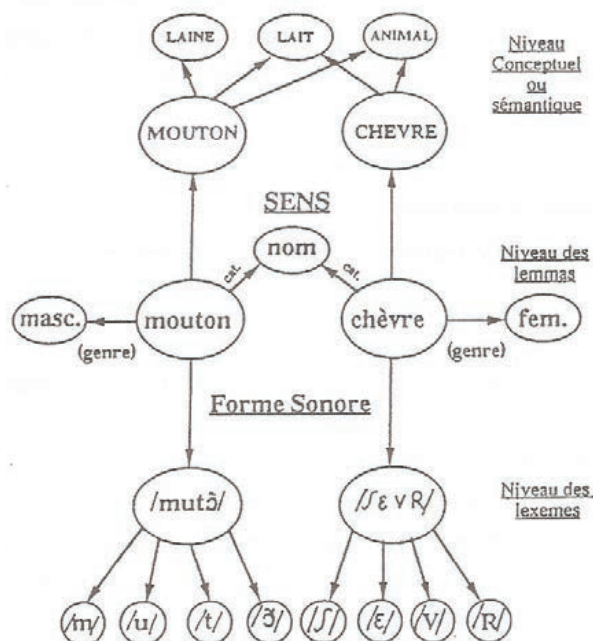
LAINE
LAIT
ANIMAL

Niveau Conceptuel ou sémantique

MOUTON
CHEVRE

SENS

nom

Niveau des lemmas

cat.
cat.

masc.
mouton
chèvre
fem.

(genre)
(genre)

Forme Sonore

/mutɔ̃/
/ʃɛvR/

Niveau des lexemes

/m/ /u/ /t/ /ɔ̃/ /ʃ/ /ɛ/ /v/ /R/